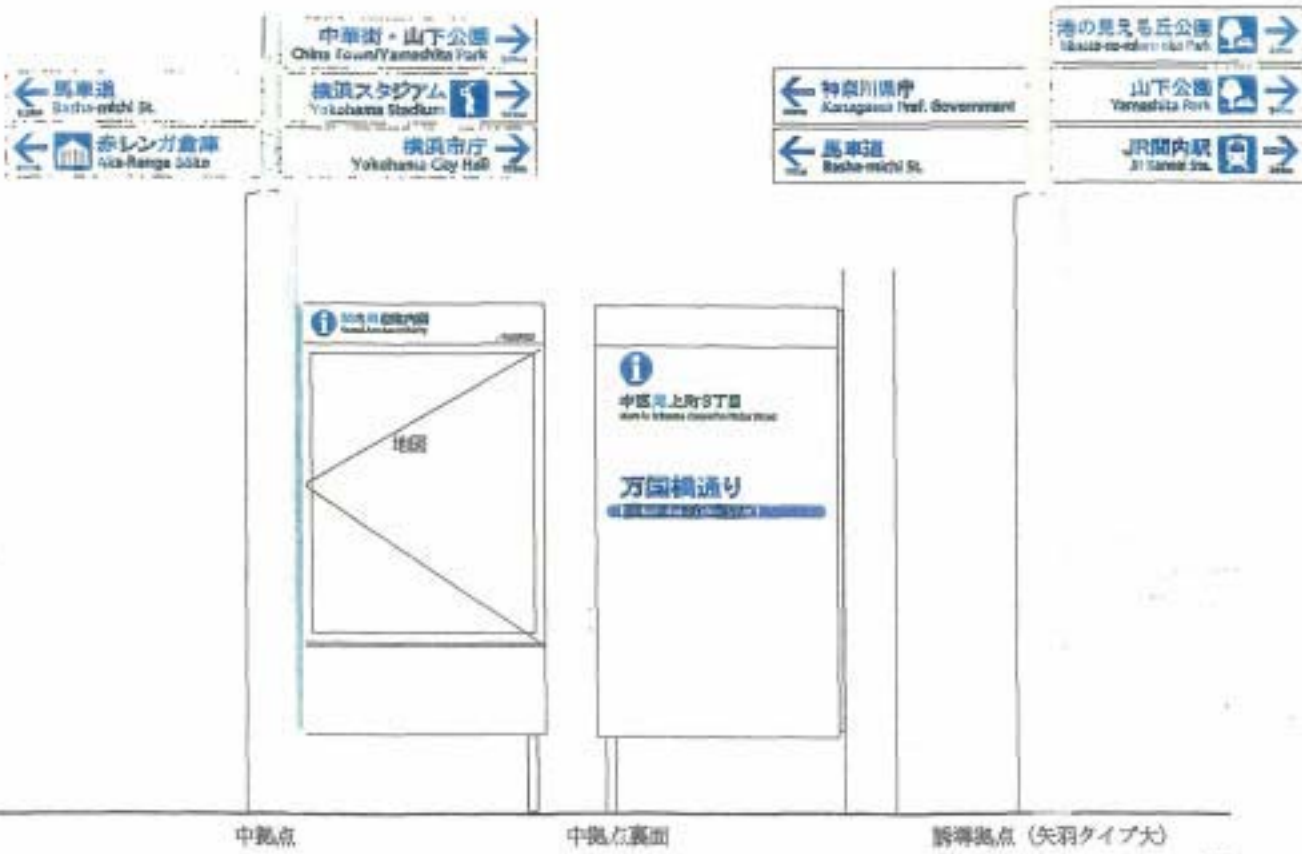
中華街・山下公園
China Town/Yamashita Park

横浜スタジアム
Yokohama Stadium

横浜市庁
Yokohama City Hall

馬車道
Basha-michi St.

赤レンガ倉庫
Aka-Renga Soko

神奈川県庁
Kanagawa Pref. Government

馬車道
Basha-michi St.

港の見える丘公園
Minato-no-mieru-oka Park

山下公園
Yamashita Park

JR関内駅
JR Kannai Sta.

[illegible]

地図

中区尾上町5丁目

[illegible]

万国橋通り

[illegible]

中拠点

中拠点裏面

誘導拠点（矢羽タイプ大）